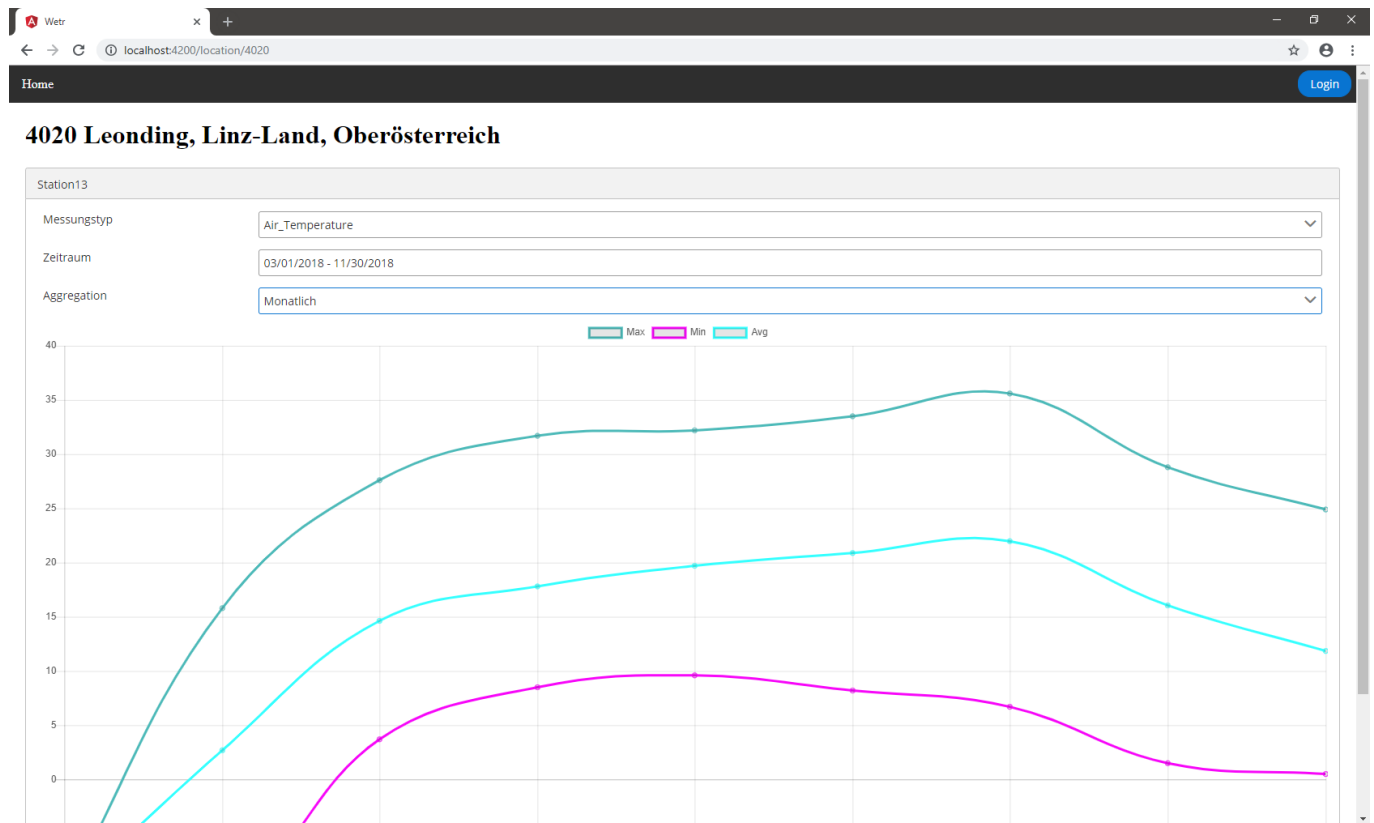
Wetr

localhost:4200/location/4020

Home

Login

4020 Leonding, Linz-Land, Oberösterreich

Station13

Messungstyp

Air_Temperature

Zeitraum

03/01/2018 - 11/30/2018

Aggregation

Monatlich

Max Min Avg

40
35
30
25
20
15
10
5
0